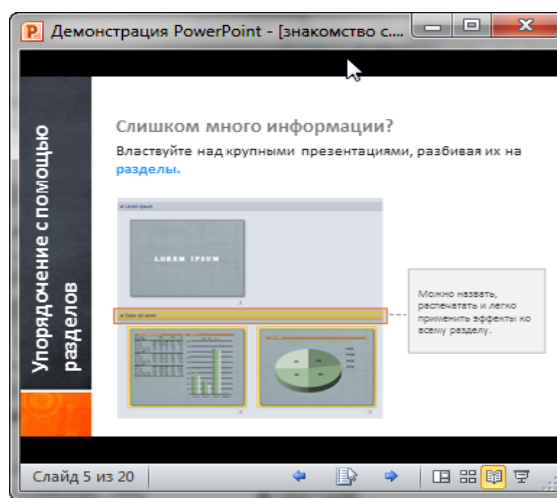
Демонстрация PowerPoint - [знакомство с...

Упорядочение с помощью разделов

Слишком много информации?

Властвуйте над крупными презентациями, разбивая их на разделы.

Lorem ipsum

LOREM IPSUM

Dolor sit amet

Можно назвать, распечатать и легко применить эффекты ко всему разделу.

Слайд 5 из 20